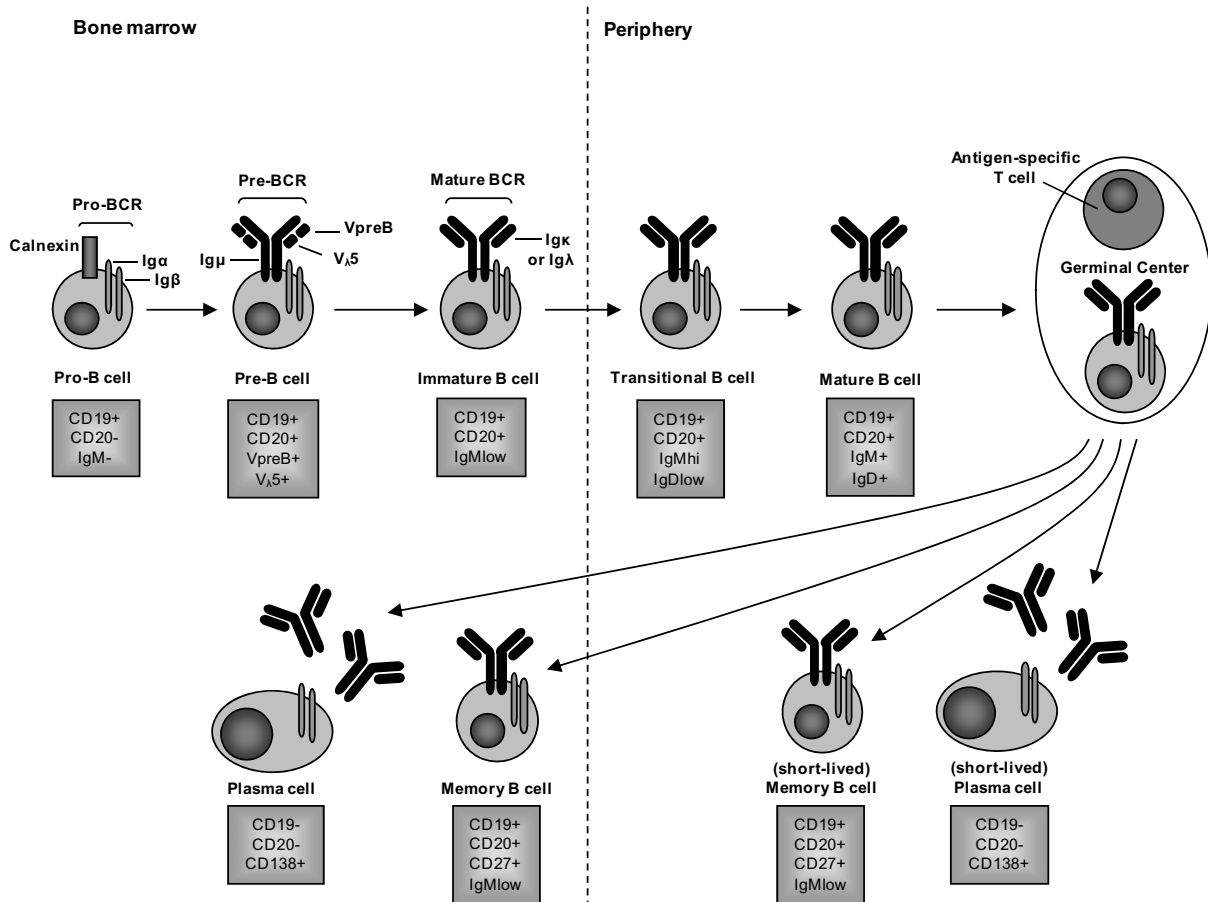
Bone marrow

Periphery

Pro-BCR

Calnexin

Igα

Igβ

Pre-BCR

VpreB

Igμ

$V_\lambda5$

Mature BCR

Igκ or Igλ

Antigen-specific T cell

Germinal Center

Pro-B cell

CD19+
CD20-
IgM-

Pre-B cell

CD19+
CD20+
VpreB+
$V_\lambda5$+

Immature B cell

CD19+
CD20+
IgMlow

Transitional B cell

CD19+
CD20+
IgMhi
IgDlow

Mature B cell

CD19+
CD20+
IgM+
IgD+

Plasma cell

CD19-
CD20-
CD138+

Memory B cell

CD19+
CD20+
CD27+
IgMlow

(short-lived)
Memory B cell

CD19+
CD20+
CD27+
IgMlow

(short-lived)
Plasma cell

CD19-
CD20-
CD138+